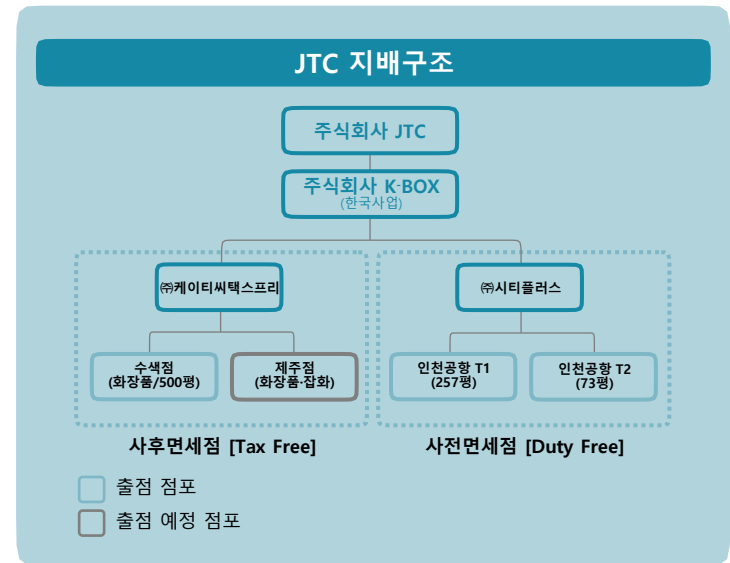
JTC 지배구조

주식회사 JTC

주식회사 K-BOX
(한국사업)

㈜케이티씨택스프리

수색점
(화장품/500평)

제주점
(화장품·잡화)

사후면세점 [Tax Free]

㈜시티플러스

인천공항 T1
(257평)

인천공항 T2
(73평)

사전면세점 [Duty Free]

출점 점포

출점 예정 점포